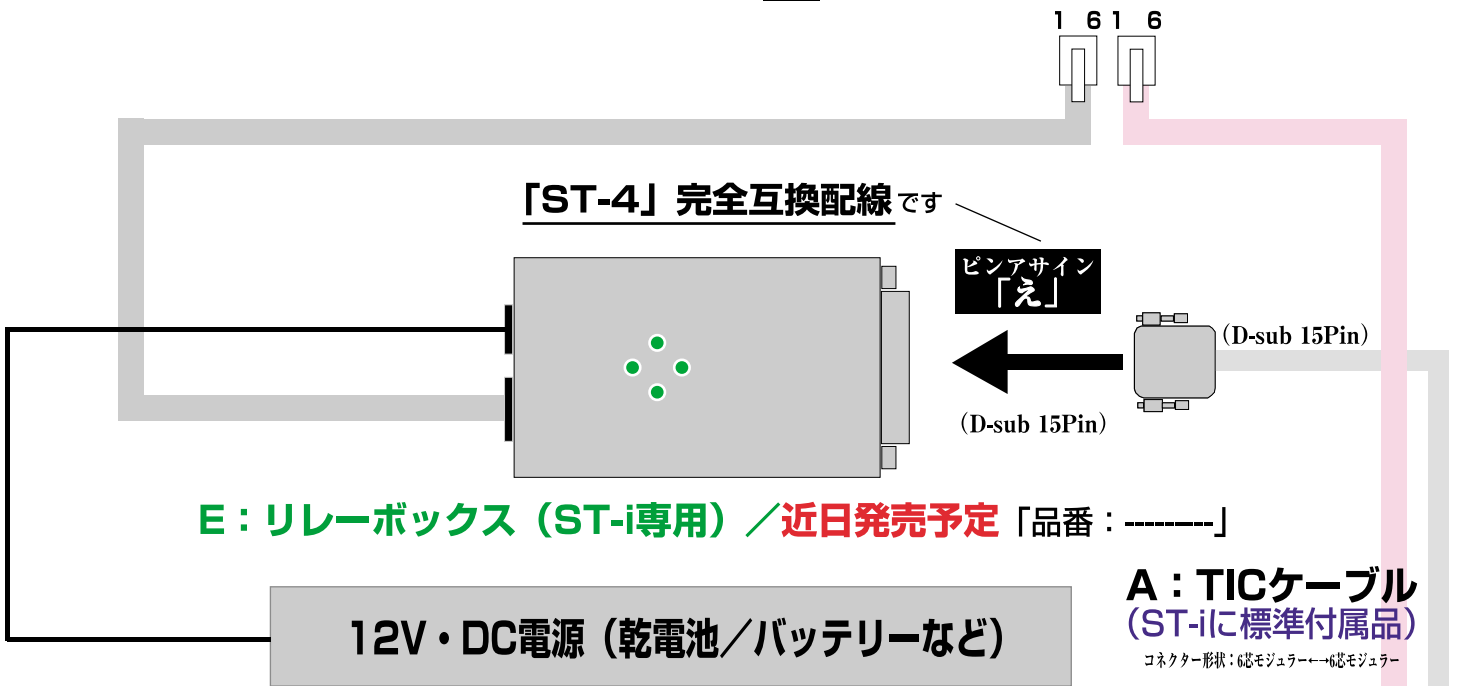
1 6 1 6

「ST-4」完全互換配線です

ピンアサイン
「え」

(D-sub 15Pin)

(D-sub 15Pin)

E：リレーボックス（ST-i専用）／近日発売予定「品番：---------」

A：TICケーブル
（ST-iに標準付属品）
コネクター形状：6芯モジュラー←→6芯モジュラー

12V・DC電源（乾電池／バッテリーなど）